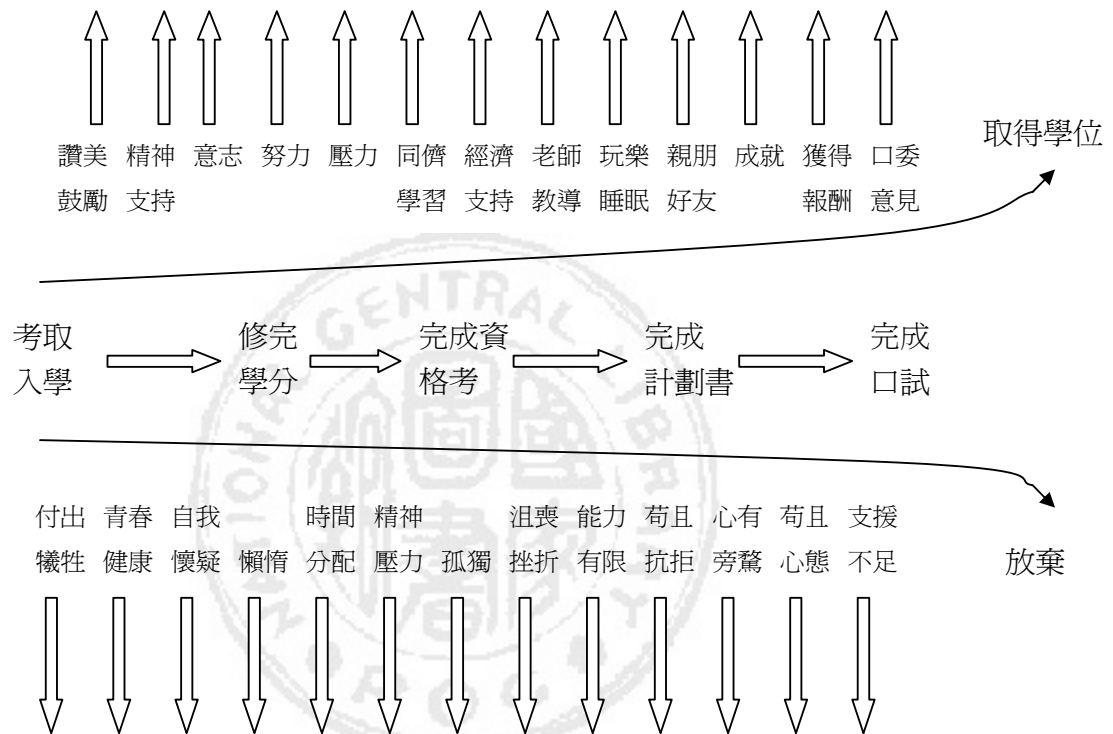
讚美 精神 意志 努力 壓力 同儕 經濟 老師 玩樂 親朋 成就 獲得 口委
鼓勵 支持 學習 支持 教導 睡眠 好友 報酬 意見

取得學位

考取入學 修完學分 完成資格考 完成計劃書 完成口試

付出 青春 自我 時間 精神 沮喪 能力 苟且 心有 苟且 支援
犧牲 健康 懷疑 懶惰 分配 壓力 孤獨 挫折 有限 抗拒 旁騖 心態 不足

放棄

GENTRAL